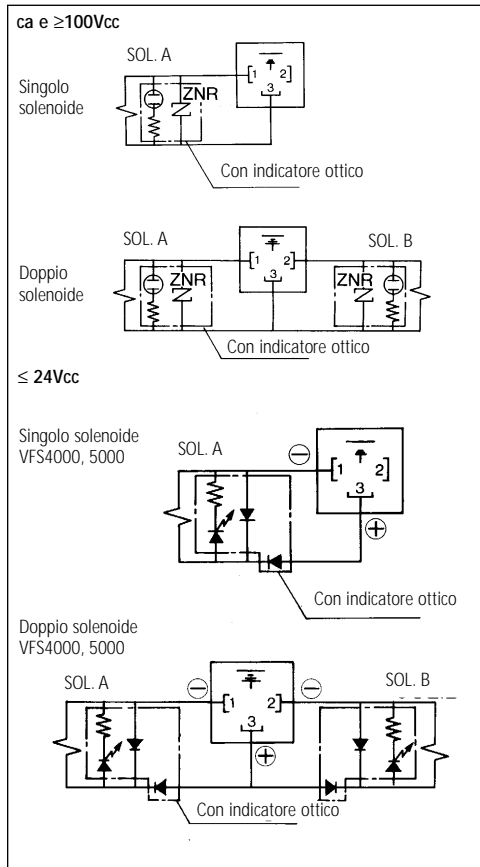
ca e ≥100Vcc

SOL. A

Singolo solenoide

ZNR

1 2
3

Con indicatore ottico

SOL. A

SOL. B

Doppio solenoide

ZNR

ZNR

1 2
3

Con indicatore ottico

≤ 24Vcc

Singolo solenoide VFS4000, 5000

SOL. A

⊖

1 2
3

⊕

Con indicatore ottico

Doppio solenoide VFS4000, 5000

SOL. A

⊖

1 2
3

⊖

SOL. B

⊕

Con indicatore ottico